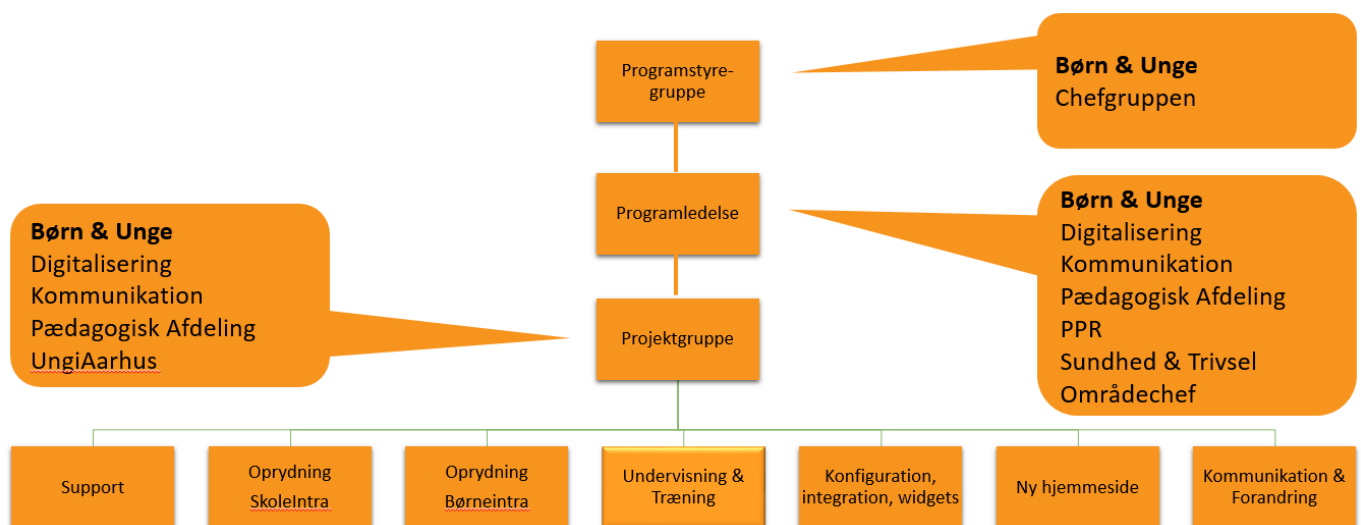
Programstyre-gruppe

Børn & Unge
Chefgruppen

Programledelse

Børn & Unge
Digitalisering
Kommunikation
Pædagogisk Afdeling
PPR
Sundhed & Trivsel
Områdechef

Børn & Unge
Digitalisering
Kommunikation
Pædagogisk Afdeling
UngiAarhus

Projektgruppe

Support

Oprydning SkoleIntra

Oprydning Børneintra

Undervisning & Træning

Konfiguration, integration, widgets

Ny hjemmeside

Kommunikation & Forandring